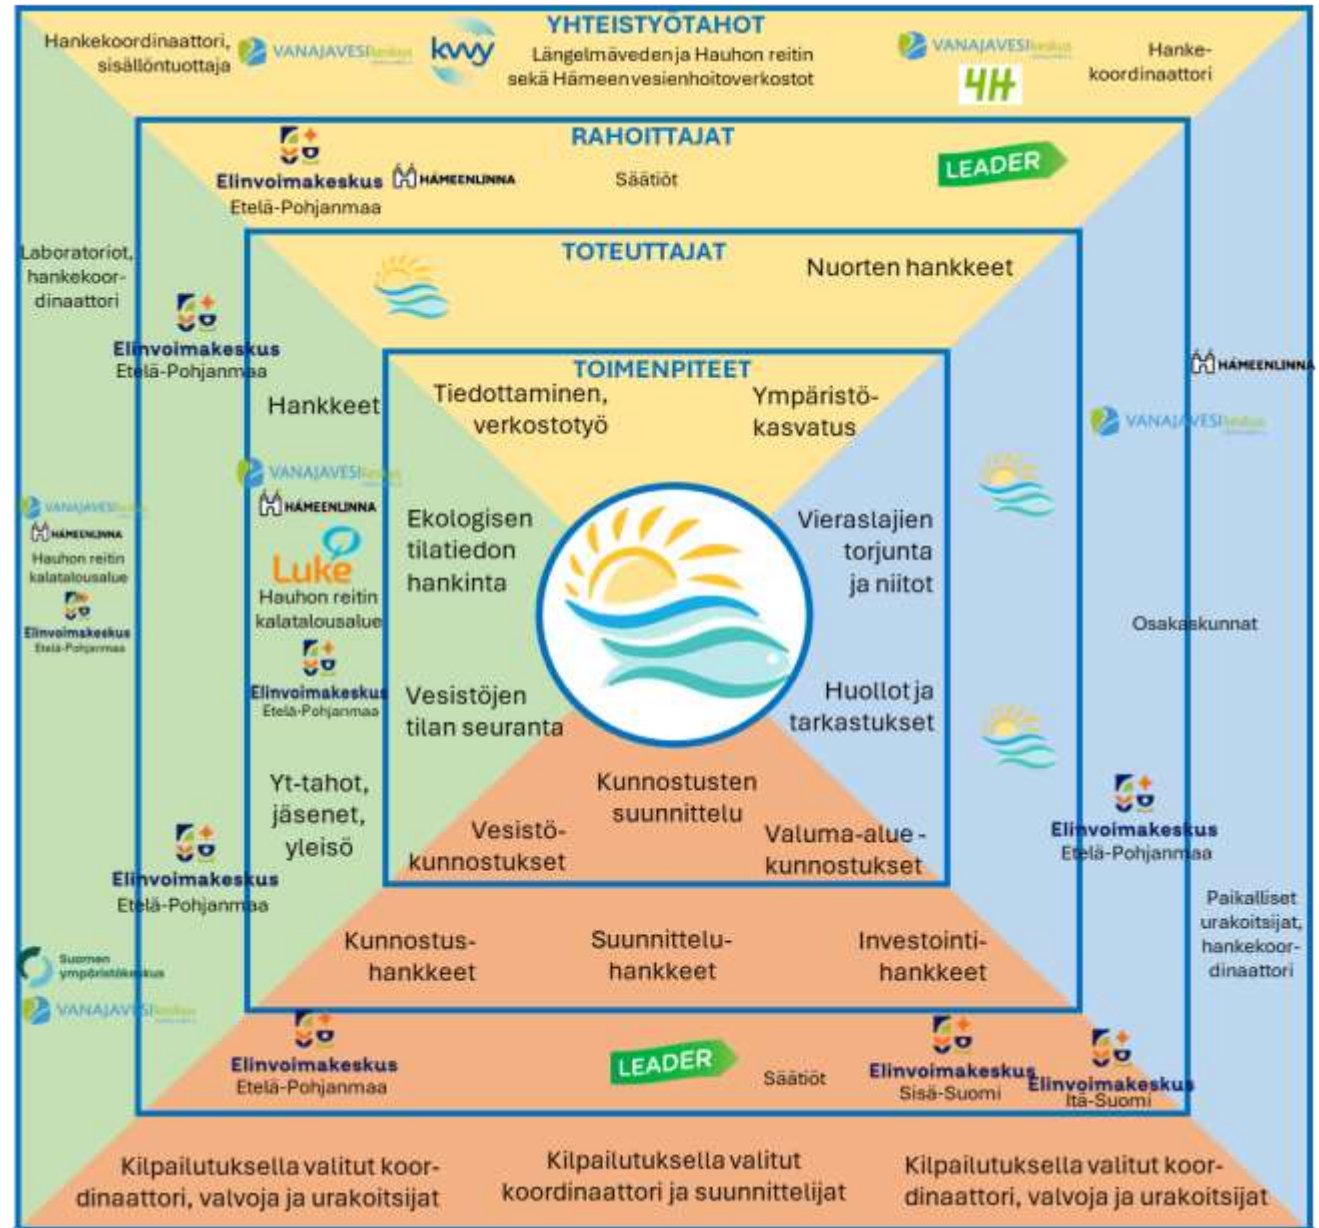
YHTEISTYÖTAHOT

Hankekoordinaattori, sisällöntuottaja

VANAJAVESI

kvvy

Längelmäveden ja Hauhon reitin sekä Hämeen vesienhoitoverkostot

VANAJAVESI

4H

Hanke-koordinaattori

RAHOITTAJAT

Elinvoimakeskus Etelä-Pohjanmaa

HÄMEENLINNA

Säätiöt

LEADER

Laboratoriot, hankekoordinaattori

Elinvoimakeskus Etelä-Pohjanmaa

TOTEUTTAJAT

Nuorten hankkeet

HÄMEENLINNA

VANAJAVESI

Hankkeet

TOIMENPITEET

Tiedottaminen, verkostotyö

Ympäristökasvatus

VANAJAVESI

HÄMEENLINNA

VANAJAVESI

HÄMEENLINNA

Hauhon reitin kalatalousalue

Elinvoimakeskus Etelä-Pohjanmaa

Luke

Hauhon reitin kalatalousalue

Elinvoimakeskus Etelä-Pohjanmaa

Ekologisen tilatiedon hankinta

Vieraslajien torjunta ja niitot

Osakaskunnat

Vesistöjen tilan seuranta

Huollot ja tarkastukset

Yt-tahot, jäsenet, yleisö

Kunnostusten suunnittelu

Vesistökunnostukset

Valuma-alue -kunnostukset

Elinvoimakeskus Etelä-Pohjanmaa

Elinvoimakeskus Etelä-Pohjanmaa

Paikalliset urakoitsijat, hankekoordinaattori

Suomen ympäristökeskus

VANAJAVESI

Kunnostushankkeet

Suunnitteluhankkeet

Investointihankkeet

Elinvoimakeskus Etelä-Pohjanmaa

LEADER

Säätiöt

Elinvoimakeskus Sisä-Suomi

Elinvoimakeskus Itä-Suomi

Kilpailutuksella valitut koordinaattori, valvoja ja urakoitsijat

Kilpailutuksella valitut koordinaattori ja suunnittelijat

Kilpailutuksella valitut koordinaattori, valvoja ja urakoitsijat